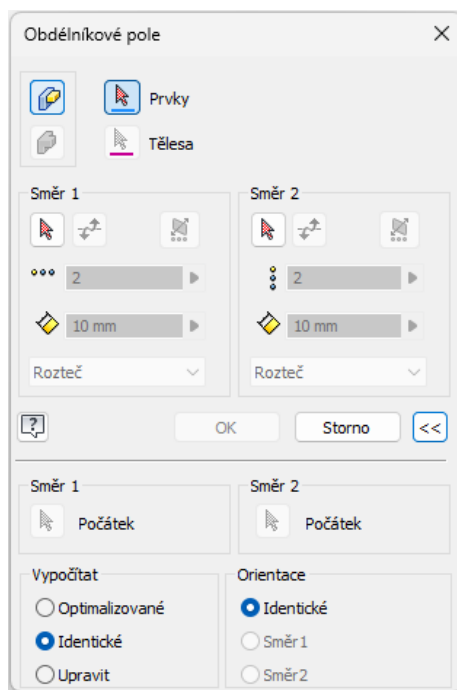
Obdélníkové pole ×

Prvky

Tělesa

Směr 1

2

10 mm

Rozteč

Směr 2

2

10 mm

Rozteč

OK

Storno

<<

Směr 1

Počátek

Směr 2

Počátek

Vypočítat

Optimalizované

Identické

Upravit

Orientace

Identické

Směr1

Směr2